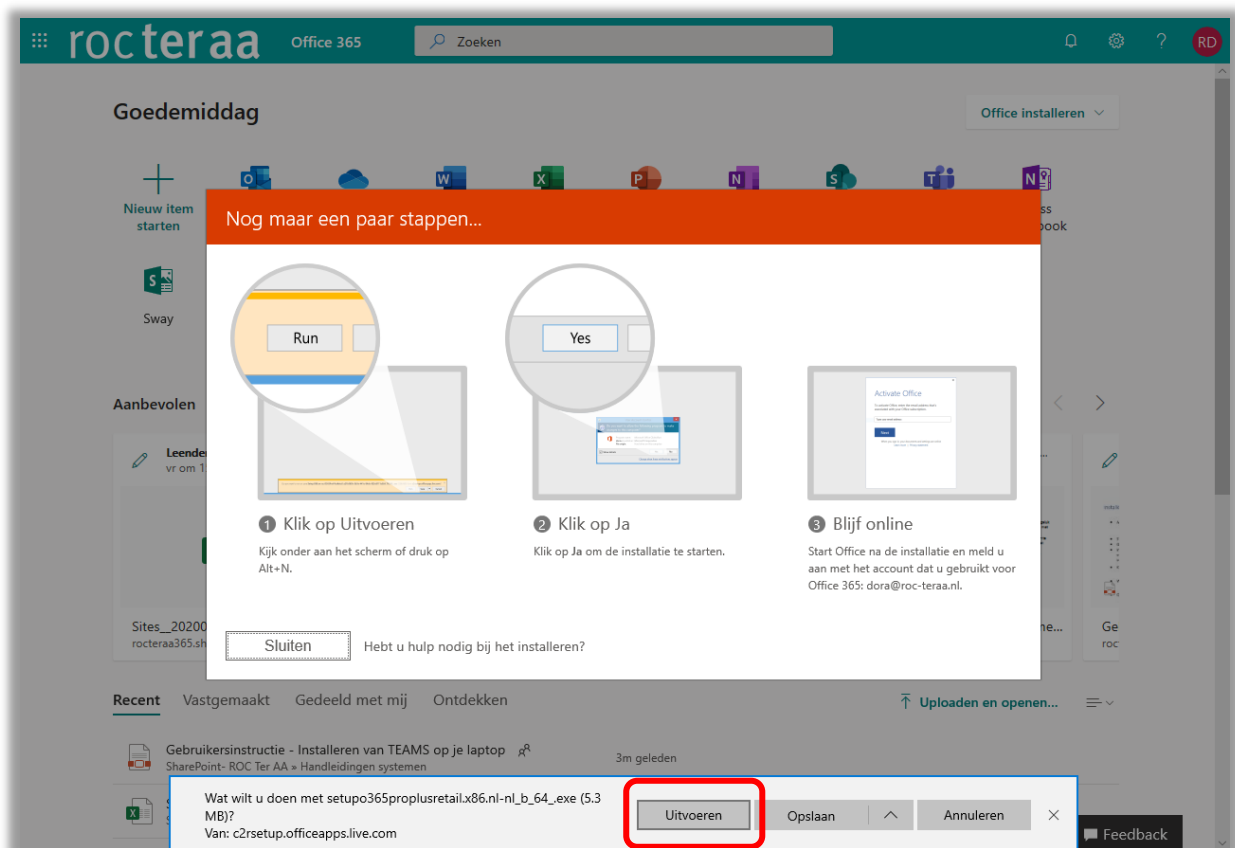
rocteraa Office 365 Zoeken RD

Goedemiddag

Office installeren

Nieuw item starten

ss
ook

Sway

Aanbevolen

Leende
vr om 1

Sites__2020
rocteraa365.sh

ne...

Ge
roc

Nog maar een paar stappen...

Run

Yes

Activate Office

1 Klik op Uitvoeren
Kijk onder aan het scherm of druk op Alt+N.

2 Klik op Ja
Klik op Ja om de installatie te starten.

3 Blijf online
Start Office na de installatie en meld u aan met het account dat u gebruikt voor Office 365: dora@roc-teraa.nl.

Sluiten Hebt u hulp nodig bij het installeren?

Recent Vastgemaakt Gedeeld met mij Ontdekken

Uploaden en openen...

Gebruikersinstructie - Installeren van TEAMS op je laptop
SharePoint- ROC Ter AA » Handleidingen systemen
3m geleden

Wat wilt u doen met setupo365proplusretail.x86.nl-nl_b_64_.exe (5.3 MB)?
Van: c2rsetup.officeapps.live.com

Uitvoeren Opslaan Annuleren ×

Feedback